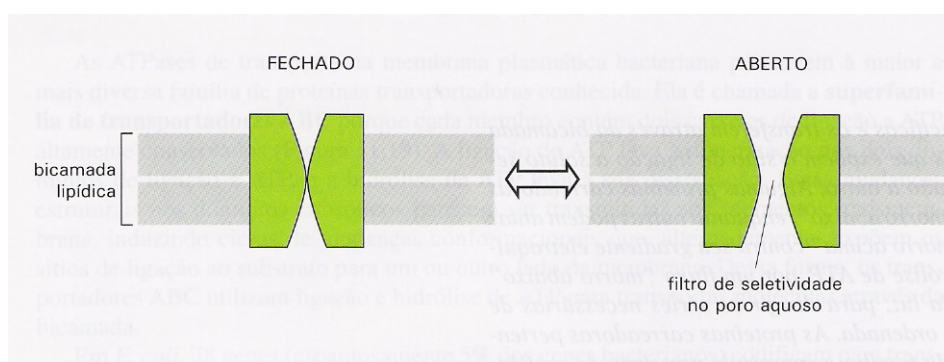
FECHADO

ABERTO

bicamada lipídica

filtro de seletividade no poro aquoso

As ATPases de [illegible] a membrana plasmática bacteriana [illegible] à maior e mais diversa família de proteínas transportadoras conhecida. Ela é chamada a superfamília de transportadores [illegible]

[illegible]